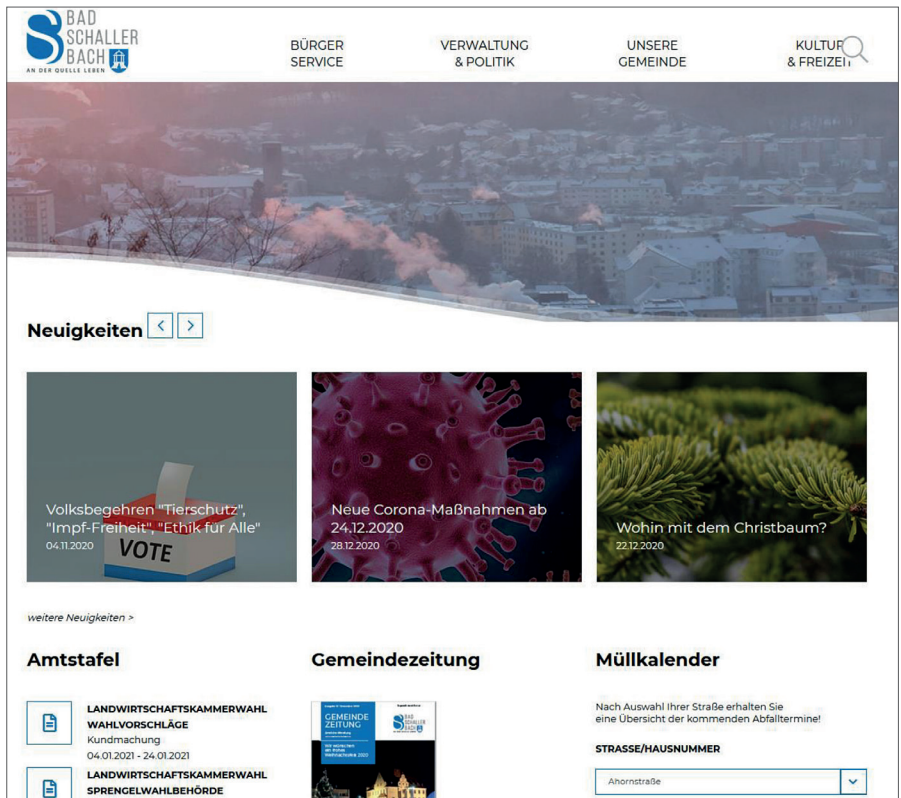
BAD SCHALLER BACH
AN DER QUELLE LEBEN

BÜRGER SERVICE

VERWALTUNG & POLITIK

UNSERE GEMEINDE

KULTUR & FREIZEIT

Neuigkeiten

Volksbegehren "Tierschutz", "Impf-Freiheit", "Ethik für Alle"
04.11.2020

VOTE

Neue Corona-Maßnahmen ab 24.12.2020
28.12.2020

Wohin mit dem Christbaum?
22.12.2020

weitere Neuigkeiten >

Amtstafel

LANDWIRTSCHAFTSKAMMERWAHL WAHLVORSCHLÄGE
Kundmachung
04.01.2021 - 24.01.2021

LANDWIRTSCHAFTSKAMMERWAHL SPRENGELWAHLBEHÖRDE

Gemeindezeitung

GEMEINDE ZEITUNG

BAD SCHALLER BACH

Müllkalender

Nach Auswahl Ihrer Straße erhalten Sie eine Übersicht der kommenden Abfalltermine!

STRASSE/HAUSNUMMER

Ahornstraße